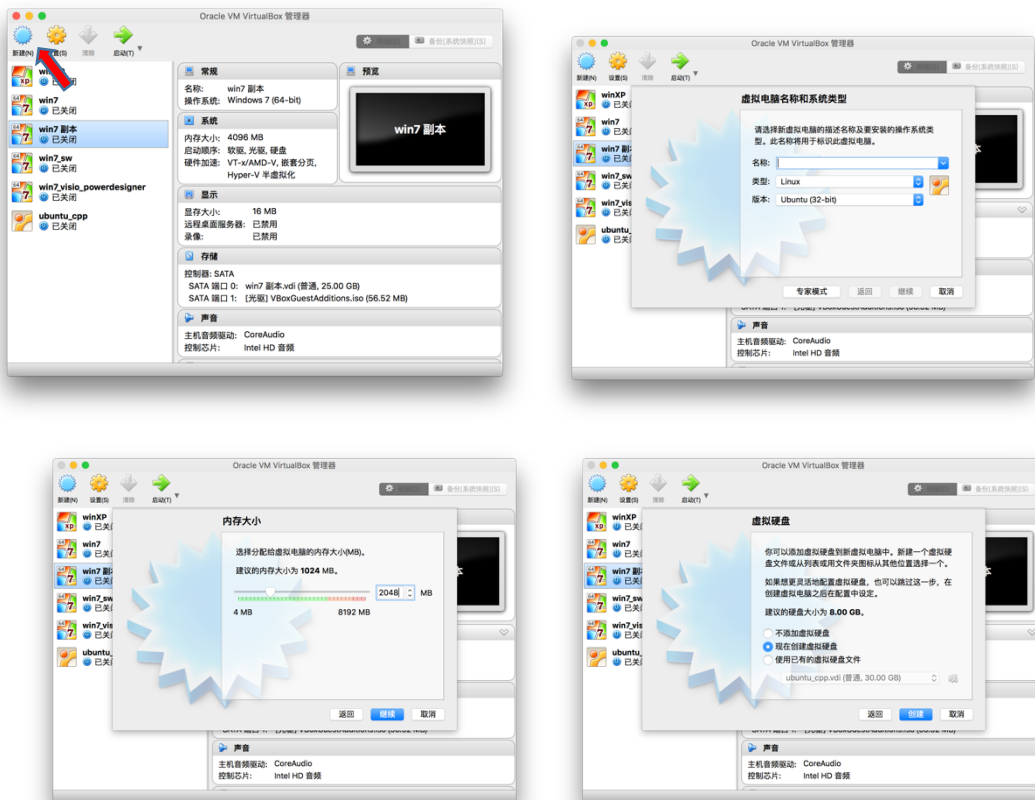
Oracle VM VirtualBox 管理器

新建(N) 设置(S) 清除 启动(T)

备份[系统快照](S)

winXP 已关闭
win7 已关闭
win7 副本 已关闭
win7_sw 已关闭
win7_visio_powerdesigner 已关闭
ubuntu_cpp 已关闭

常规
名称: win7 副本
操作系统: Windows 7 (64-bit)

预览
win7 副本

系统
内存大小: 4096 MB
启动顺序: 软驱, 光驱, 硬盘
硬件加速: VT-x/AMD-V, 嵌套分页, Hyper-V 半虚拟化

显示
显存大小: 16 MB
远程桌面服务器: 已禁用
录像: 已禁用

存储
控制器: SATA
SATA 端口 0: win7 副本.vdi (普通, 25.00 GB)
SATA 端口 1: [光驱] VBoxGuestAdditions.iso (56.52 MB)

声音
主机音频驱动: CoreAudio
控制芯片: Intel HD 音频

Oracle VM VirtualBox 管理器

新建(N) 设置(S) 清除 启动(T)

备份[系统快照](S)

winXP 已关闭
win7 已关闭
win7 副本 已关闭
win7_sw 已关闭
win7_vis 已关闭
ubuntu_ 已关闭

虚拟电脑名称和系统类型

请选择新虚拟电脑的描述名称及要安装的操作系统类型。此名称将用于标识此虚拟电脑。

名称:
类型: Linux
版本: Ubuntu (32-bit)

专家模式 返回 继续 取消

声音
主机音频驱动: CoreAudio
控制芯片: Intel HD 音频

Oracle VM VirtualBox 管理器

新建(N) 设置(S) 清除 启动(T)

备份[系统快照](S)

winXP 已关闭
win7 已关闭
win7 副 已关闭
win7_sw 已关闭
win7_vis 已关闭
ubuntu_ 已关闭

内存大小

选择分配给虚拟电脑的内存大小(MB)。

建议的内存大小为 1024 MB。

2048 MB

4 MB 8192 MB

返回 继续 取消

声音
主机音频驱动: CoreAudio
控制芯片: Intel HD 音频

Oracle VM VirtualBox 管理器

新建(N) 设置(S) 清除 启动(T)

备份[系统快照](S)

winXP 已关闭
win7 已关闭
win7 副 已关闭
win7_sw 已关闭
win7_vis 已关闭
ubuntu_ 已关闭

虚拟硬盘

你可以添加虚拟硬盘到新虚拟电脑中。新建一个虚拟硬盘文件或从列表或用文件夹图标从其他位置选择一个。

如果想更灵活地配置虚拟硬盘, 也可以跳过这一步, 在创建虚拟电脑之后在配置中设定。

建议的硬盘大小为 8.00 GB。

不添加虚拟硬盘
现在创建虚拟硬盘
使用已有的虚拟硬盘文件

ubuntu_cpp.vdi (普通, 30.00 GB)

返回 创建 取消

声音
主机音频驱动: CoreAudio
控制芯片: Intel HD 音频